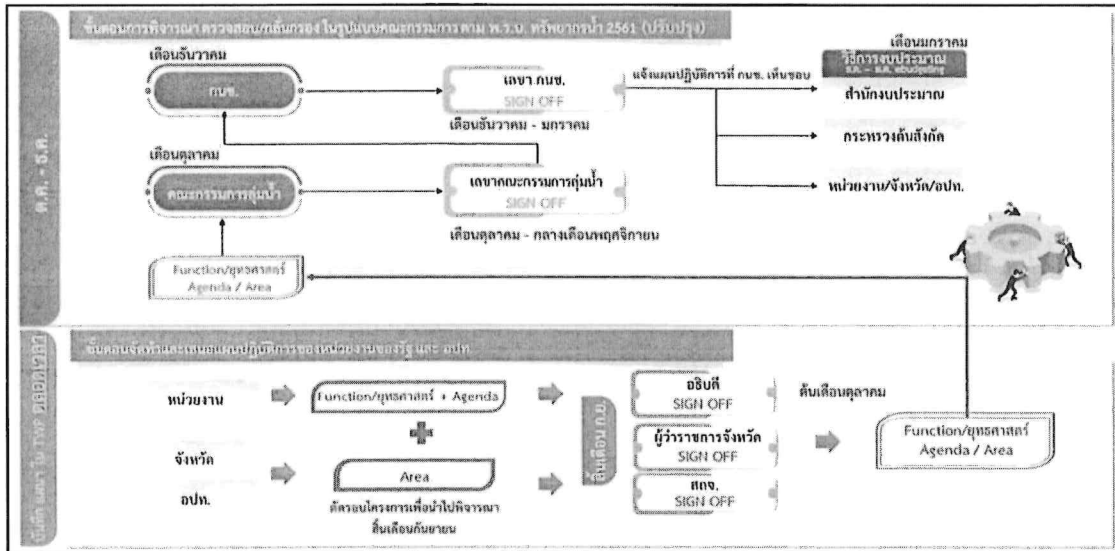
ขั้นตอนการพิจารณา ตรวจสอบ/กลั่นกรอง ในรูปแบบคณะกรรมการ ตาม พ.ร.บ. ทรัพยากรน้ำ 2561 (ปรับปรุง)

ต.ค. - ธ.ค.

เดือนธันวาคม

กนช.

เลขา กนช.
SIGN OFF

เดือนธันวาคม - มกราคม

แจ้งแผนปฏิบัติการที่ กนช. เห็นชอบ

เดือนมกราคม

วิธีการงบประมาณ
ม.ค. – มี.ค. ปรับปรุง

สำนักงบประมาณ

กระทรวงต้นสังกัด

หน่วยงาน/จังหวัด/อปท.

เดือนตุลาคม

คณะกรรมการลุ่มน้ำ

เลขาคณะกรรมการลุ่มน้ำ
SIGN OFF

เดือนตุลาคม - กลางเดือนพฤศจิกายน

Function/ยุทธศาสตร์
Agenda / Area

บันทึกแผนฯ ใน TWP ภายใน ก.ย.

ขั้นตอนจัดทำและเสนอแผนปฏิบัติการของหน่วยงานของรัฐ และ อปท.

หน่วยงาน

Function/ยุทธศาสตร์ + Agenda

จังหวัด

อปท.

Area

ตั้งกรอบโครงการเพื่อนำไปพิจารณา
สิ้นเดือนกันยายน

ภายใน ก.ย.

อธิบดี
SIGN OFF

ผู้ว่าราชการจังหวัด
SIGN OFF

สถจ.
SIGN OFF

ต้นเดือนตุลาคม

Function/ยุทธศาสตร์
Agenda / Area